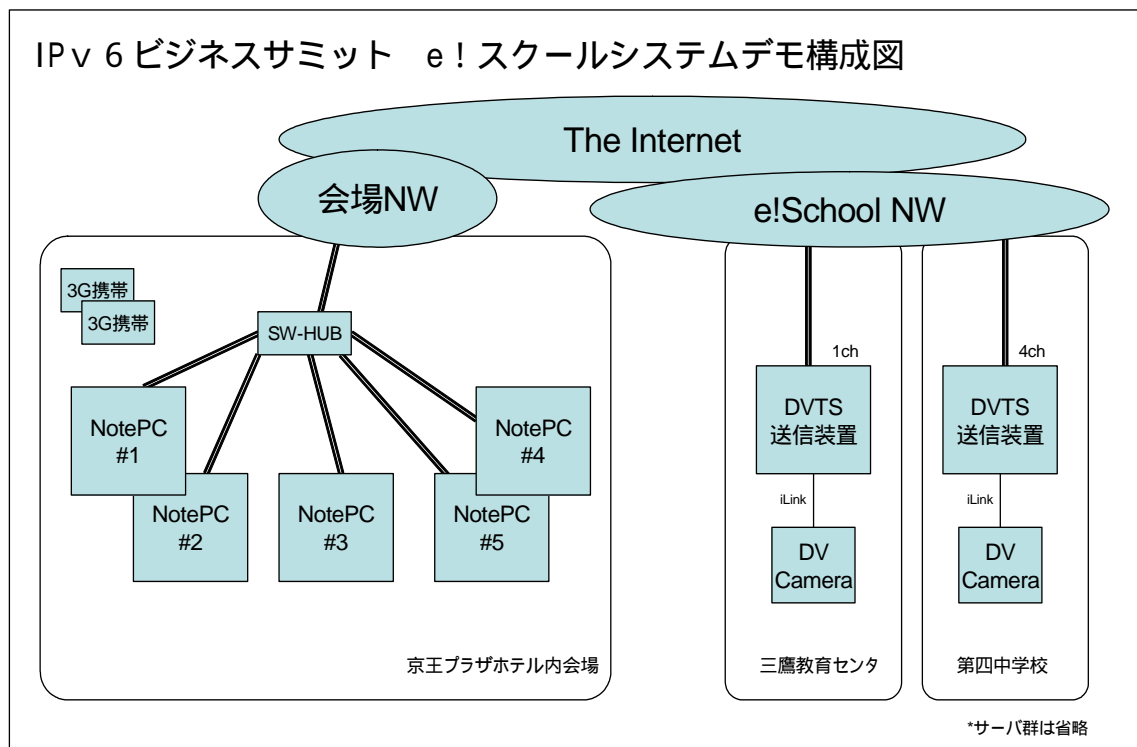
IPv6ビジネスサミット　e!スクールシステムデモ構成図

The Internet

会場NW

e!School NW

3G携帯

3G携帯

SW-HUB

NotePC #1

NotePC #2

NotePC #3

NotePC #4

NotePC #5

京王プラザホテル内会場

1ch

DVTS 送信装置

iLink

DV Camera

三鷹教育センタ

4ch

DVTS 送信装置

iLink

DV Camera

第四中学校

*サーバ群は省略